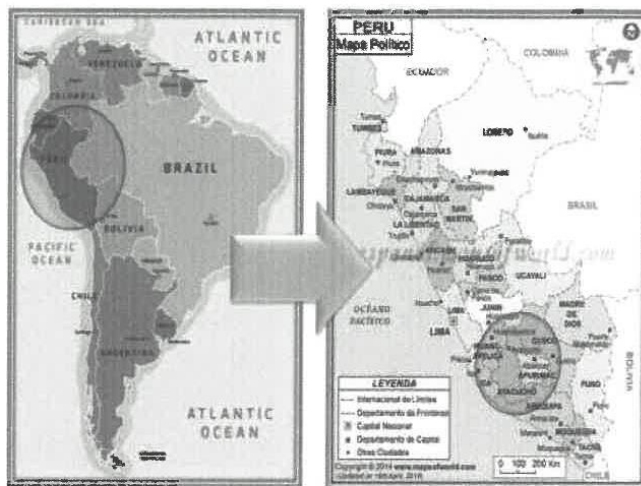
CARIBBEAN SEA

ATLANTIC OCEAN

VENEZUELA

COLOMBIA

PERU

BRAZIL

BOLIVIA

PACIFIC OCEAN

CHILE

ARGENTINA

ATLANTIC OCEAN

PERU
Mapa Político

ECUADOR

COLOMBIA

BRASIL

TUMBES

PIURA

AMAZONAS

LORETO

LAMBAYEQUE

CAJAMARCA

SAN MARTIN

LA LIBERTAD

ANCASH

HUANUCO

PASCO

UCAYALI

JUNIN

LIMA

OCÉANO PACÍFICO

MADRE DE DIOS

CUSCO

APURIMAC

AYACUCHO

PUNO

BOLIVIA

MOQUEGUA

TACNA

LEYENDA
Internacional de Límites
Departamento de Fronteras
Capital Nacional
Departamento de Capital
Otras Ciudades

0 100 200 Km

Copyright © 2014 www.mapsofworld.com
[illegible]